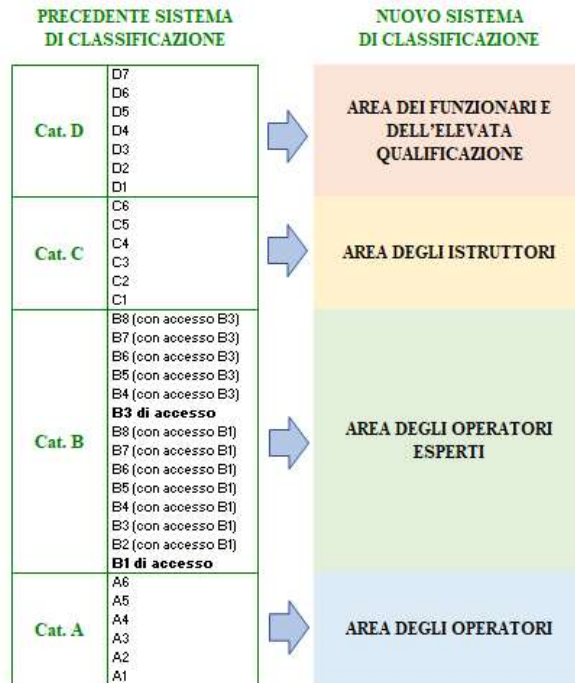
PRECEDENTE SISTEMA DI CLASSIFICAZIONE

NUOVO SISTEMA DI CLASSIFICAZIONE

| | | |
|---|---|---|
| Cat. D | D7<br>D6<br>D5<br>D4<br>D3<br>D2<br>D1 | AREA DEI FUNZIONARI E DELL'ELEVATA QUALIFICAZIONE |
| Cat. C | C6<br>C5<br>C4<br>C3<br>C2<br>C1 | AREA DEGLI ISTRUTTORI |
| Cat. B | B8 (con accesso B3)<br>B7 (con accesso B3)<br>B6 (con accesso B3)<br>B5 (con accesso B3)<br>B4 (con accesso B3)<br>**B3 di accesso**<br>B8 (con accesso B1)<br>B7 (con accesso B1)<br>B6 (con accesso B1)<br>B5 (con accesso B1)<br>B4 (con accesso B1)<br>B3 (con accesso B1)<br>B2 (con accesso B1)<br>**B1 di accesso** | AREA DEGLI OPERATORI ESPERTI |
| Cat. A | A6<br>A5<br>A4<br>A3<br>A2<br>A1 | AREA DEGLI OPERATORI |